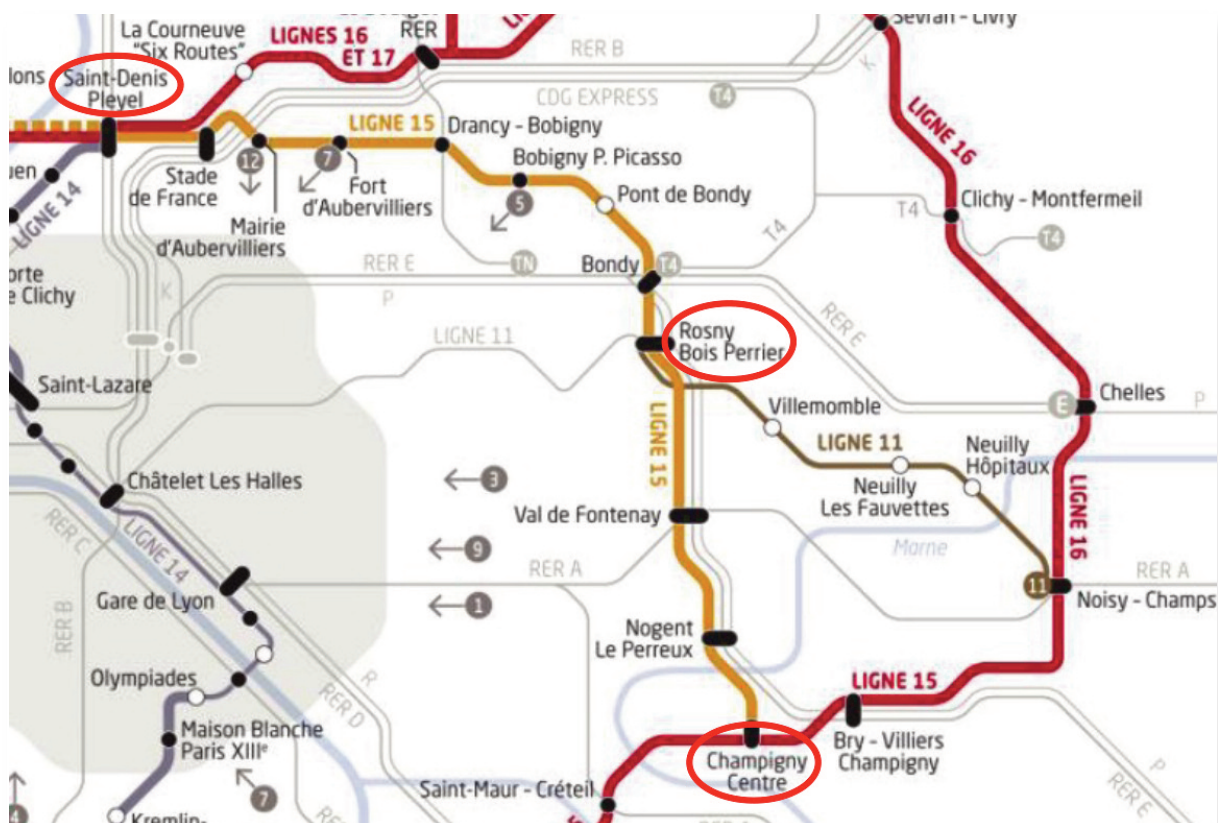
La Courneuve "Six Routes"
LIGNES 16 ET 17
RER
Sevran - Livry
RER B
lons
Saint-Denis Pleyel
CDG EXPRESS
T4
LIGNE 16
LIGNE 15
Drancy - Bobigny
Bobigny P. Picasso
uen
12
7
Stade de France
Fort d'Aubervilliers
5
Pont de Bondy
Clichy - Montfermeil
T4
T4
LIGNE 14
Mairie d'Aubervilliers
T4
RER E
TN
Bondy
T4
orte e Clichy
K
P
RER E
LIGNE 11
Rosny Bois Perrier
Saint-Lazare
E
Chelles
P
Villemomble
LIGNE 15
LIGNE 11
Neuilly Hôpitaux
Châtelet Les Halles
3
Neuilly Les Fauvettes
LIGNE 16
Val de Fontenay
RER C
LIGNE 14
9
Marne
RER A
11
RER A
Gare de Lyon
1
Noisy - Champs
RER B
Nogent Le Perreux
R
Olympiades
LIGNE 15
RER D
Maison Blanche Paris XIIIe
Bry - Villiers Champigny
Champigny Centre
P
Saint-Maur - Créteil
7
RER E
4
Kremlin-